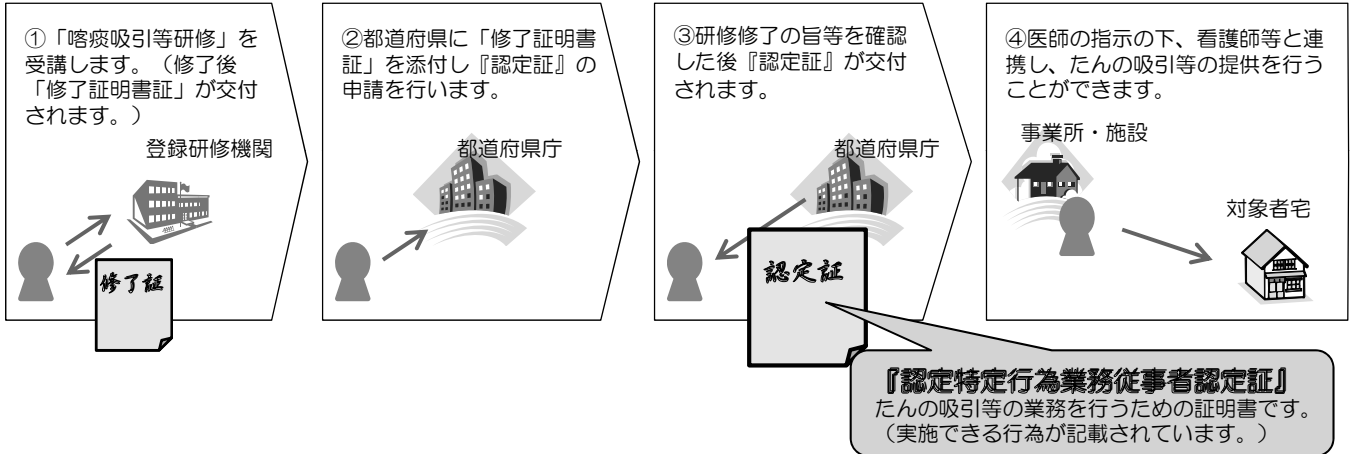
①「喀痰吸引等研修」を受講します。（修了後「修了証明書証」が交付されます。）

登録研修機関

修了証

②都道府県に「修了証明書証」を添付し『認定証』の申請を行います。

都道府県庁

③研修修了の旨等を確認した後『認定証』が交付されます。

都道府県庁

認定証

④医師の指示の下、看護師等と連携し、たんの吸引等の提供を行うことができます。

事業所・施設

対象者宅

『認定特定行為業務従事者認定証』
たんの吸引等の業務を行うための証明書です。
（実施できる行為が記載されています。）